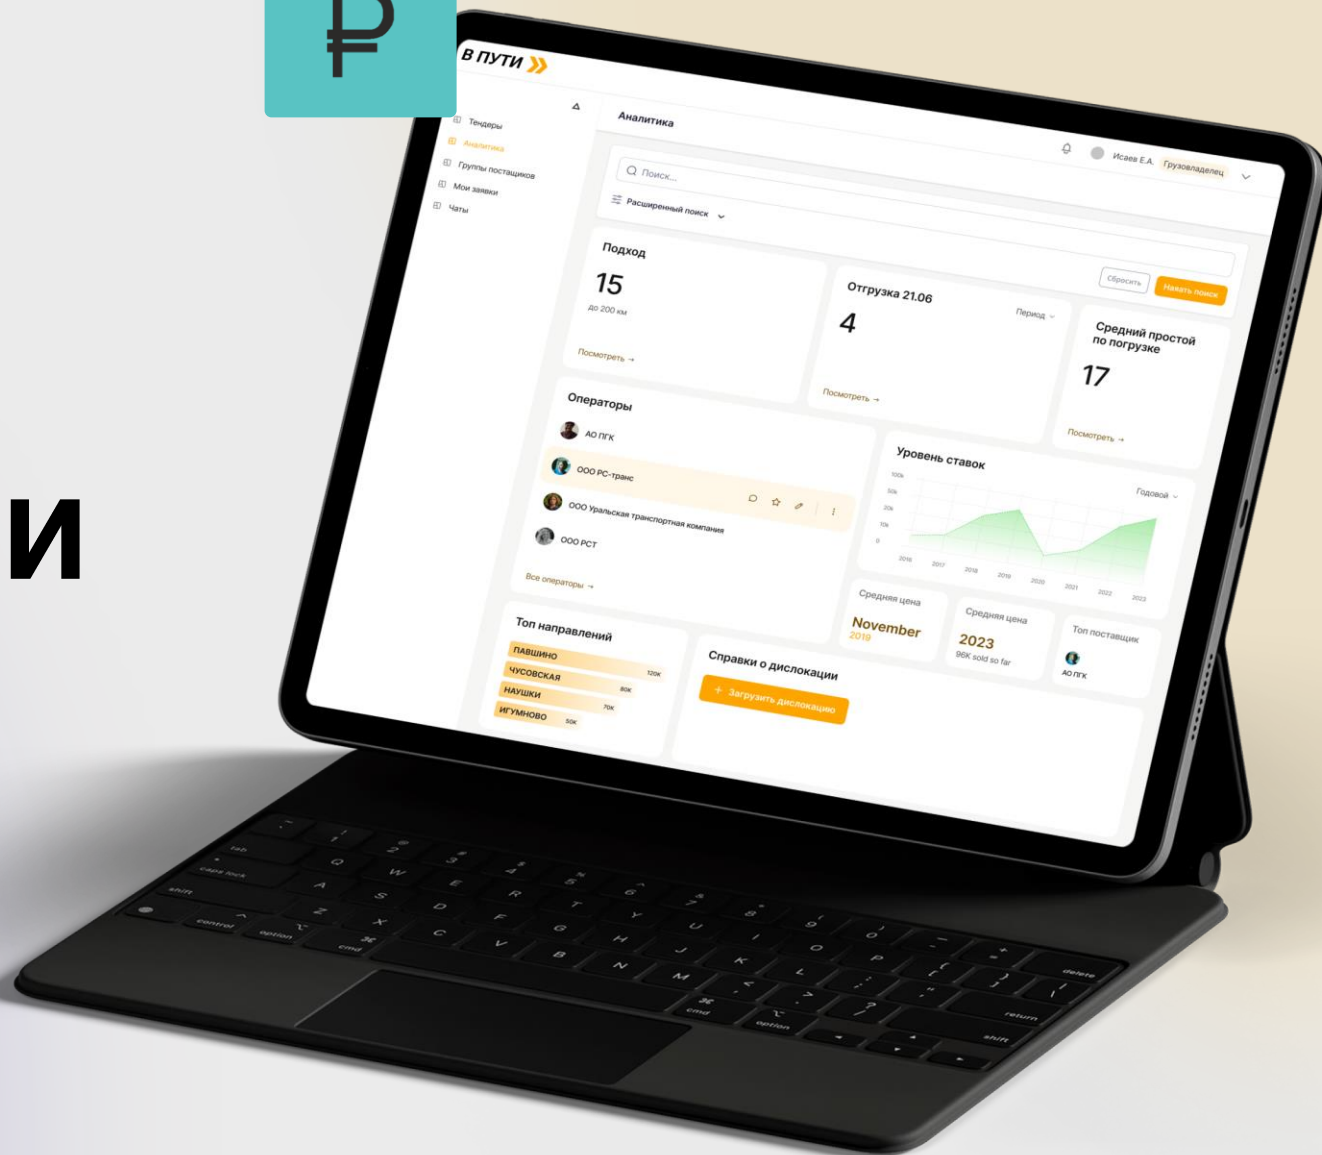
₽

и

В ПУТИ

Тендеры
Аналитика
Группы постащиков
Мои заявки
Чаты

Аналитика

Исаев Е.А. Грузовладелец

Поиск...

Расширенный поиск

Сбросить Начать поиск

Подход
15
до 200 км
Посмотреть →

Отгрузка 21.06
Период
4
Посмотреть →

Средний простой по погрузке
17
Посмотреть →

Операторы
АО ПГК
ООО РС-транс
ООО Уральская транспортная компания
ООО РСТ
Все операторы →

Уровень ставок
Годовой
100k
50k
20k
10k
0
2016 2017 2018 2019 2020 2021 2022 2023

Средняя цена
November
2019

Средняя цена
2023
96K sold so far

Топ поставщик
АО ПГК

Топ направлений
ПАВШИНО 120K
ЧУСОВСКАЯ 80K
НАУШКИ 70K
ИГУМНОВО 50K

Справки о дислокации
+ Загрузить дислокацию

tab
caps lock
shift
control
option
cmd
Q W E R T Y U I O P
A S D F G H J K L
Z X C V B N M
delete
return
shift
cmd
option